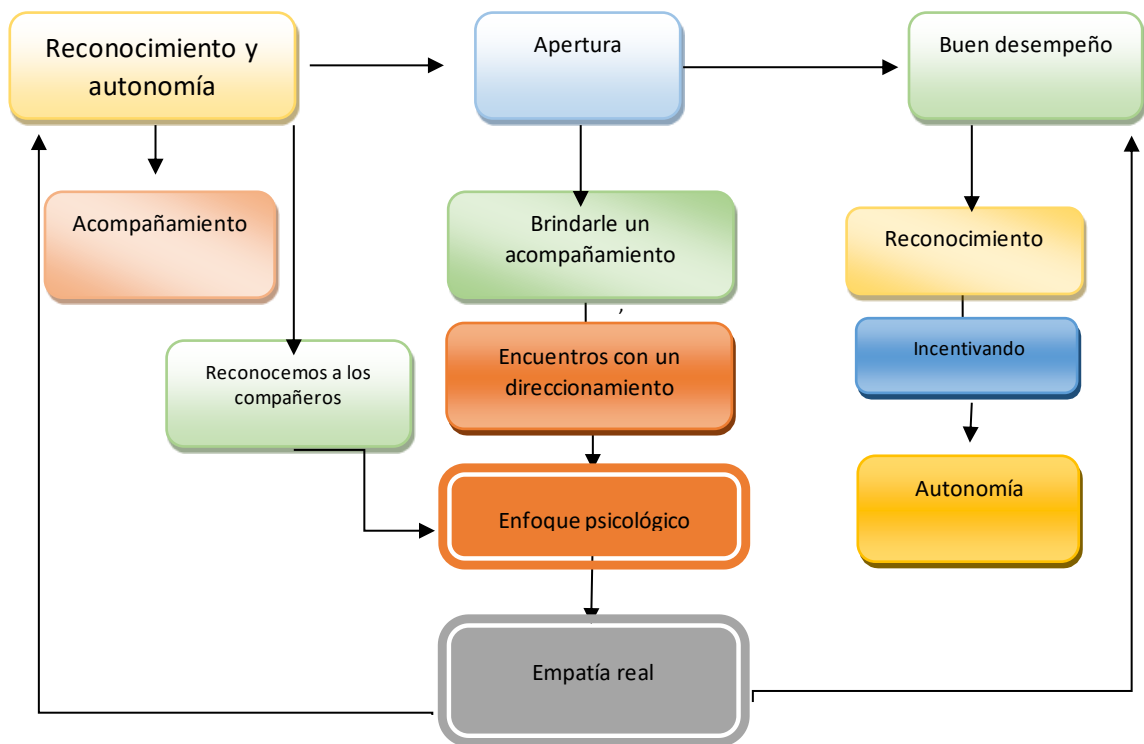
Reconocimiento y autonomía

Apertura

Buen desempeño

Acompañamiento

Brindarle un acompañamiento

Reconocimiento

Reconocemos a los compañeros

Encuentros con un direccionamiento

Incentivando

Autonomía

Enfoque psicológico

Empatía real